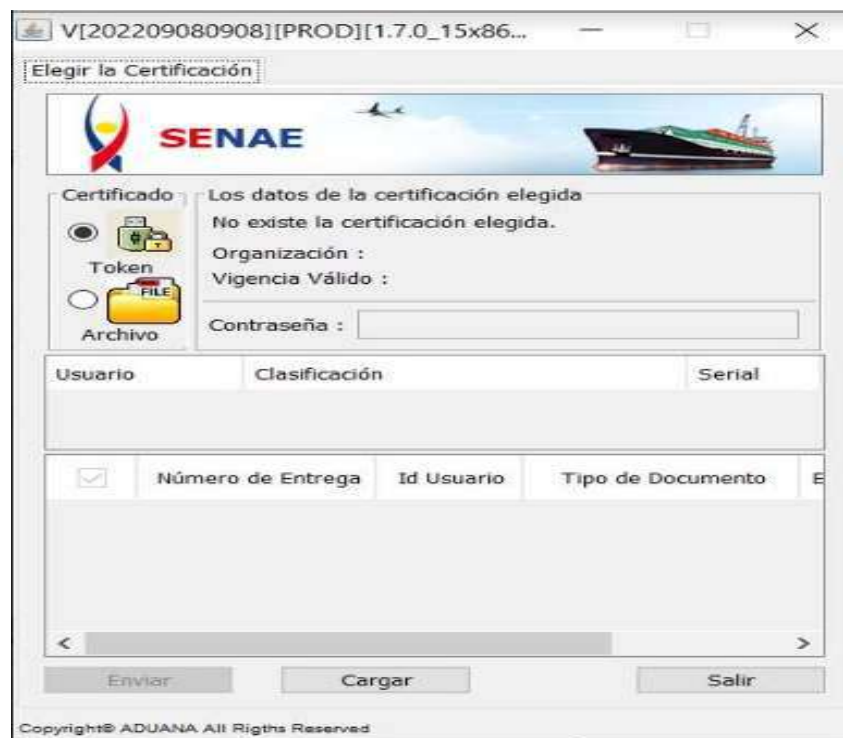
V[202209080908][PROD][1.7.0_15x86...

Elegir la Certificación

SENAE

Certificado

Token

FILE

Archivo

Los datos de la certificación elegida

No existe la certificación elegida.

Organización :

Vigencia Válido :

Contraseña :

| Usuario | Clasificación | Serial |
|---|---|---|

| | Número de Entrega | Id Usuario | Tipo de Documento | E |
|---|---|---|---|---|

<

>

Enviar

Cargar

Salir

Copyright© ADUANA All Rigths Reserved